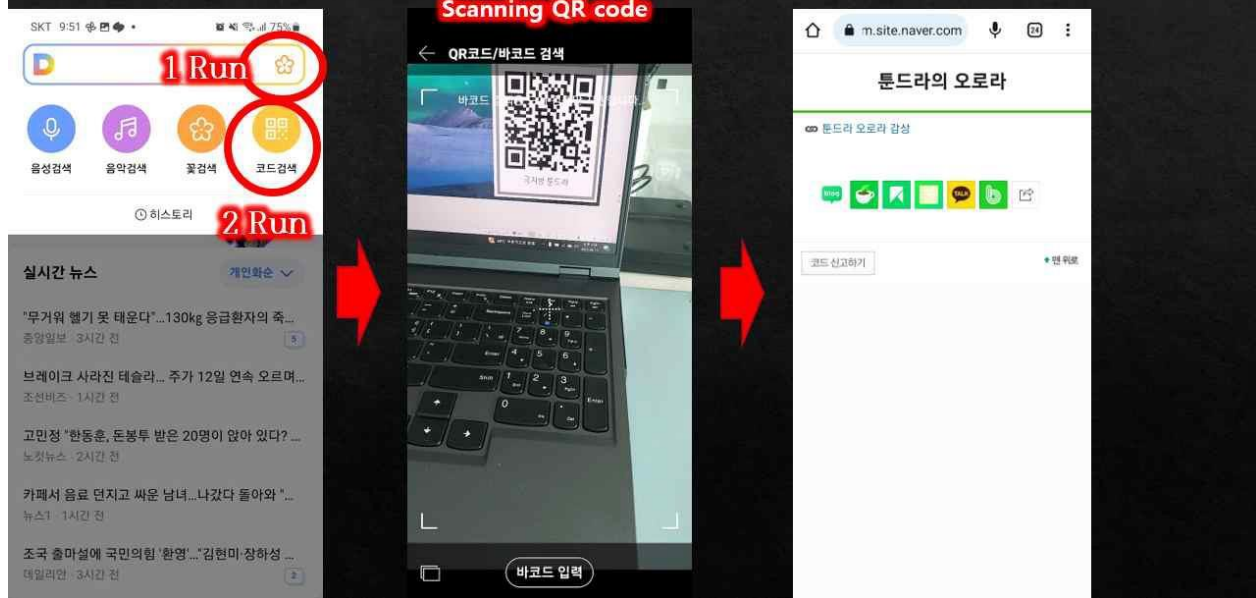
SKT 9:51 75%

1 Run

음성검색 음악검색 꽃검색 코드검색

히스토리

2 Run

실시간 뉴스

개인화순

"무거워 헬기 못 태운다"...130kg 응급환자의 죽...
중앙일보 · 3시간 전

5

브레이크 사라진 테슬라... 주가 12일 연속 오르며...
조선비즈 · 1시간 전

고민정 "한동훈, 돈봉투 받은 20명이 앉아 있다? ...
노컷뉴스 · 2시간 전

카페서 음료 던지고 싸운 남녀...나갔다 돌아와 "...
뉴스1 · 1시간 전

조국 출마설에 국민의힘 '환영'..."김현미·장하성 ...
데일리안 · 3시간 전

2

Scanning QR code

QR코드/바코드 검색

바코드 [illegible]

극지방 툰드라

바코드 입력

m.site.naver.com

24

툰드라의 오로라

툰드라 오로라 감상

Blog

TALK

코드 신고하기

맨 위로